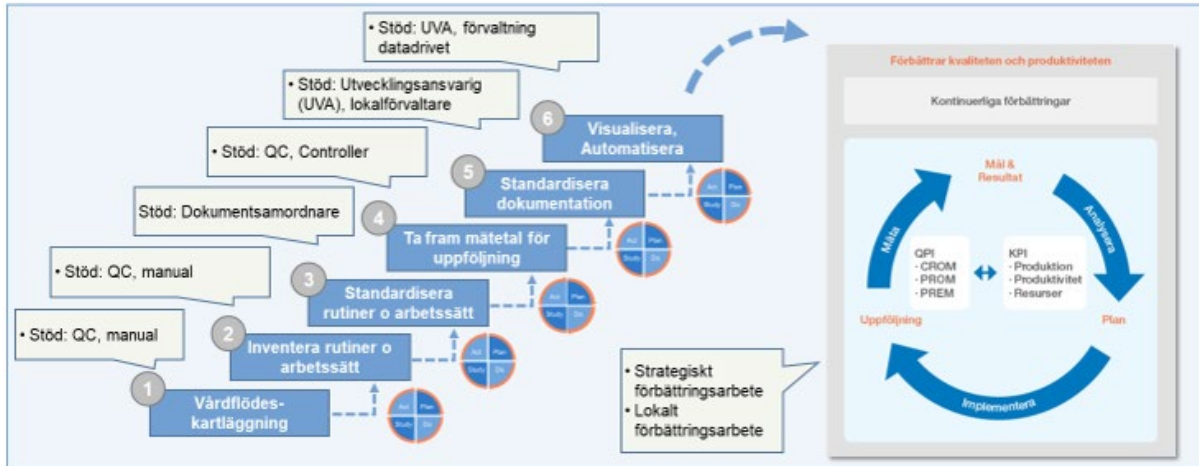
• Stöd: UVA, förvaltning datadrivet

• Stöd: Utvecklingsansvarig (UVA), lokalförvaltare

• Stöd: QC, Controller

Stöd: Dokumentsamordnare

• Stöd: QC, manual

• Stöd: QC, manual

6 Visualisera, Automatisera

5 Standardisera dokumentation

4 Ta fram mätetal för uppföljning

3 Standardisera rutiner o arbetssätt

2 Inventera rutiner o arbetssätt

1 Vårdflödeskartläggning

Act Plan Study Do

Act Plan Study Do

Act Plan Study Do

Act Plan Study Do

Act Plan Study Do

Act Plan Study Do

• Strategiskt förbättringsarbete
• Lokalt förbättringsarbete

Förbättrar kvaliteten och produktiviteten

Kontinuerliga förbättringar

Mål & Resultat

Analysera

Plan

Implementera

Uppföljning

Mäta

QPI
· CROM
· PROM
· PREM

KPI
· Produktion
· Produktivitet
· Resurser